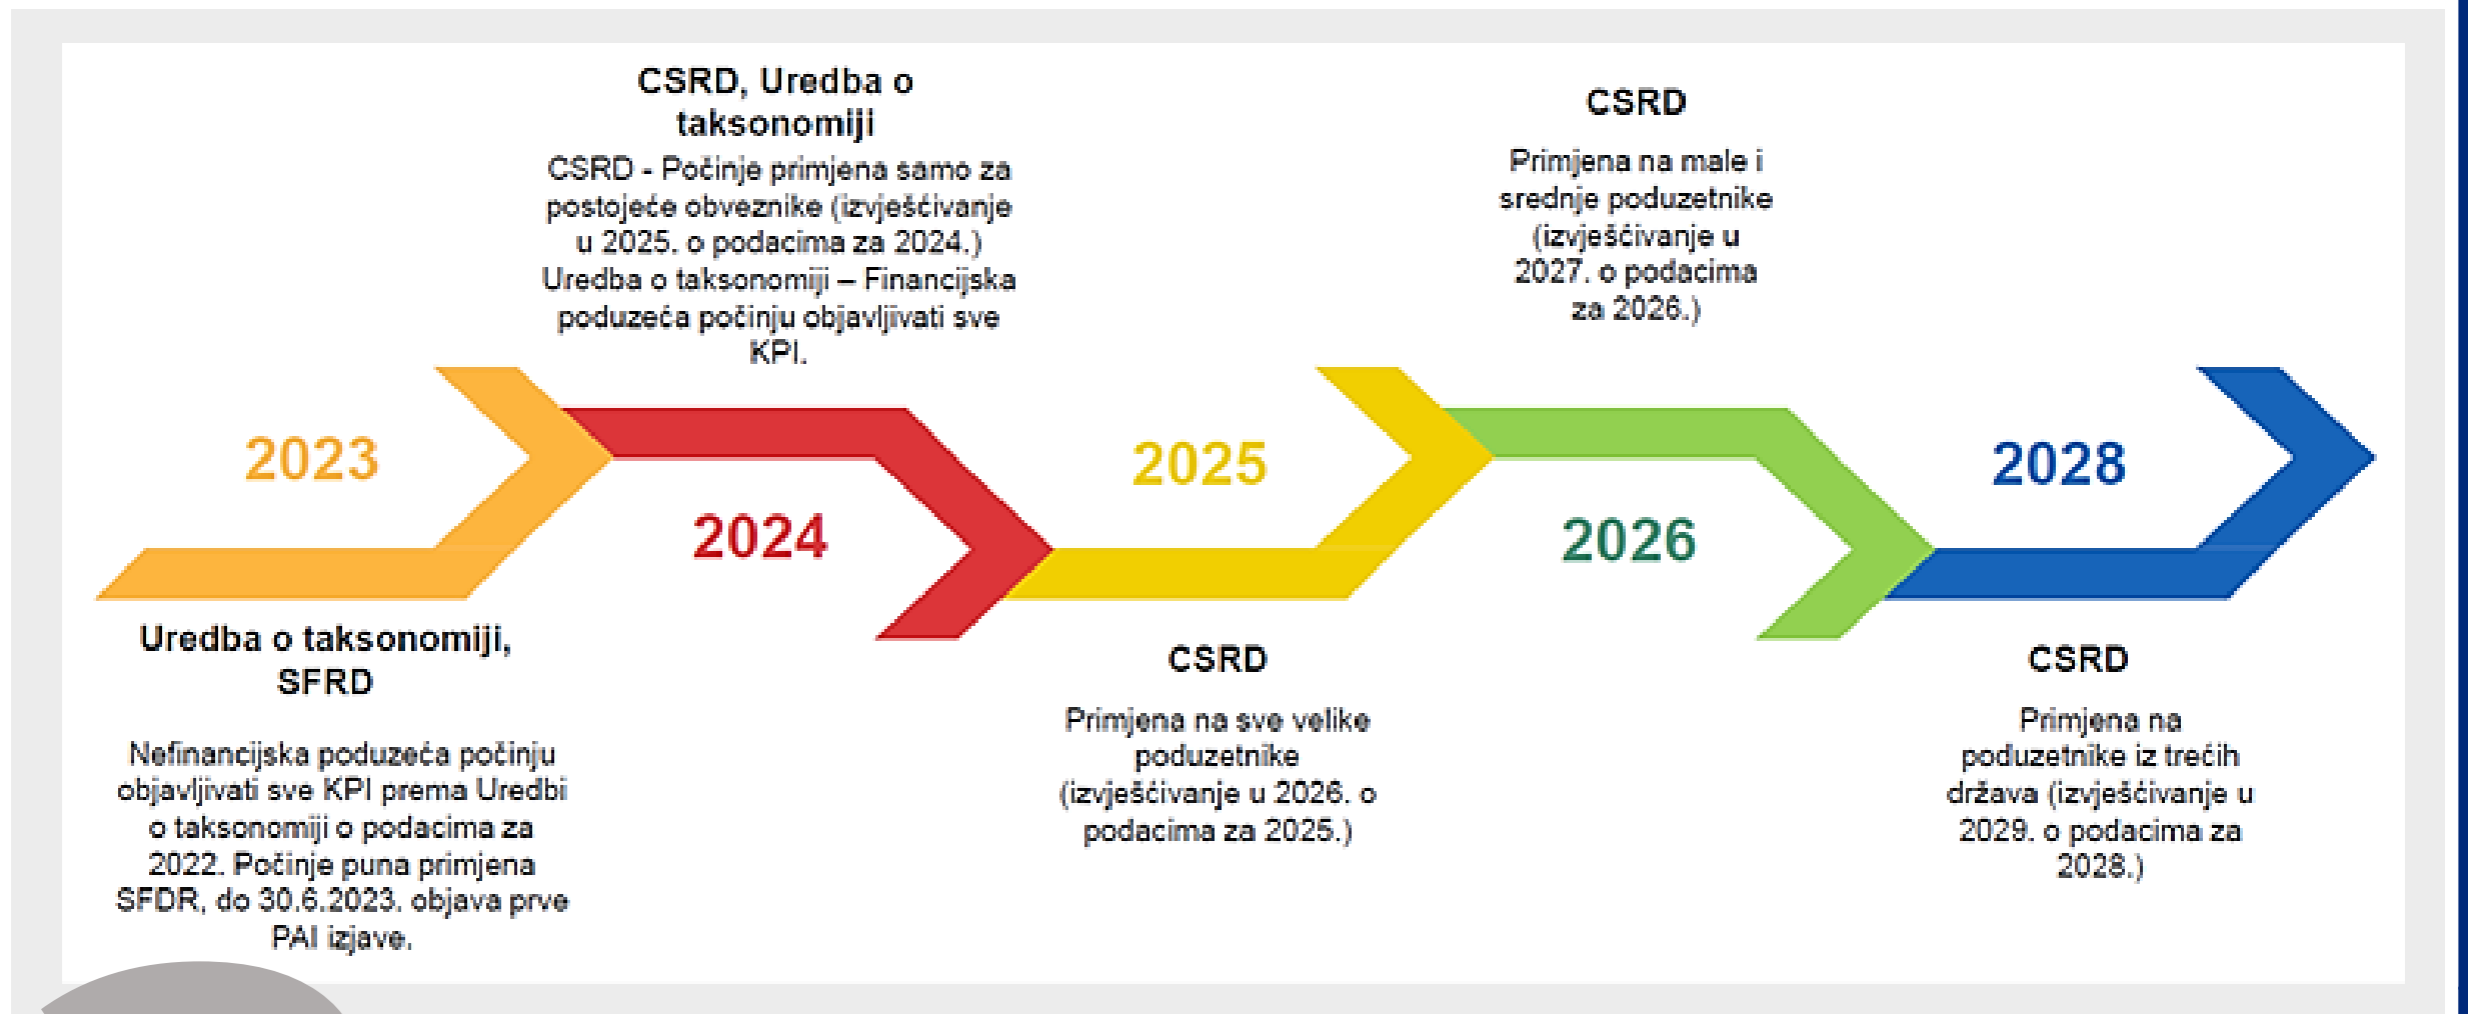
CSRD, Uredba o taksonomiji

CSRD - Počinje primjena samo za postojeće obveznike (izvješćivanje u 2025. o podacima za 2024.) Uredba o taksonomiji – Financijska poduzeća počinju objavljivati sve KPI.

CSRD

Primjena na male i srednje poduzetnike (izvješćivanje u 2027. o podacima za 2026.)

2023

2024

2025

2026

2028

Uredba o taksonomiji, SFRD

Nefinancijska poduzeća počinju objavljivati sve KPI prema Uredbi o taksonomiji o podacima za 2022. Počinje puna primjena SFDR, do 30.6.2023. objava prve PAI izjave.

CSRD

Primjena na sve velike poduzetnike (izvješćivanje u 2026. o podacima za 2025.)

CSRD

Primjena na poduzetnike iz trećih država (izvješćivanje u 2029. o podacima za 2028.)